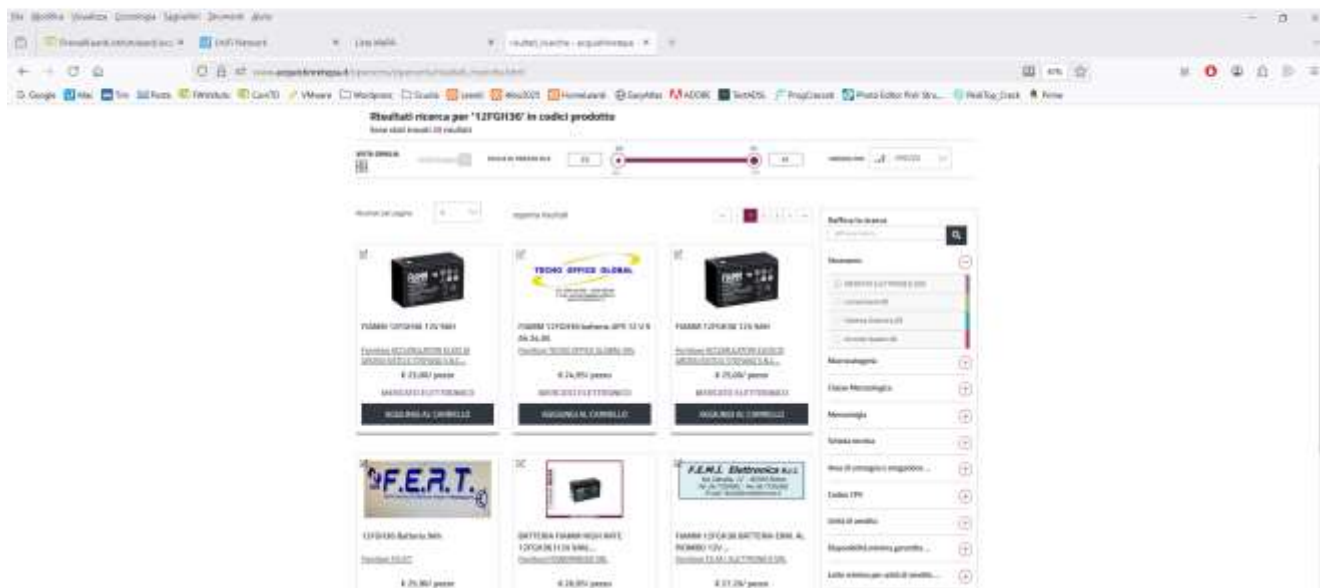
File Modifica Visualizza Cronologia Segnalibri Strumenti Aiuto

Risultati ricerca per "12FGH36" in codici prodotto
Sono stati trovati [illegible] risultati

TECNO OFFICE GLOBAL

FIAMM 12FGH36 12V 9AH
€ 25,00/ pezzo
MERCATO ELETTRONICO
AGGIUNGI AL CARRELLO

FIAMM 12FGH36 batteria UPS 12 V 9 Ah
€ 24,89/ pezzo
MERCATO ELETTRONICO
AGGIUNGI AL CARRELLO

FIAMM 12FGH36 12V 9AH
€ 25,00/ pezzo
MERCATO ELETTRONICO
AGGIUNGI AL CARRELLO

F.E.R.T.

F.E.M.I. Elettronica s.r.l.

12FGH36 Batteria 9Ah
€ 25,90/ pezzo

BATTERIA FIAMM HIGH RATE 12FGH36 12V 9AH...
€ 28,00/ pezzo

FIAMM 12FGH36 BATTERIA ERM. AL PIOMBO 12V ...
€ 27,28/ pezzo

Raffina la ricerca
Fornitore
Marcamodello
Classe Merceologica
Merceologia
Scheda tecnica
Area di consegna o erogazione ...
Codice CPV
Unità di vendita
Disponibilità minima garantita ...
Lotto minimo per unità di vendita ...